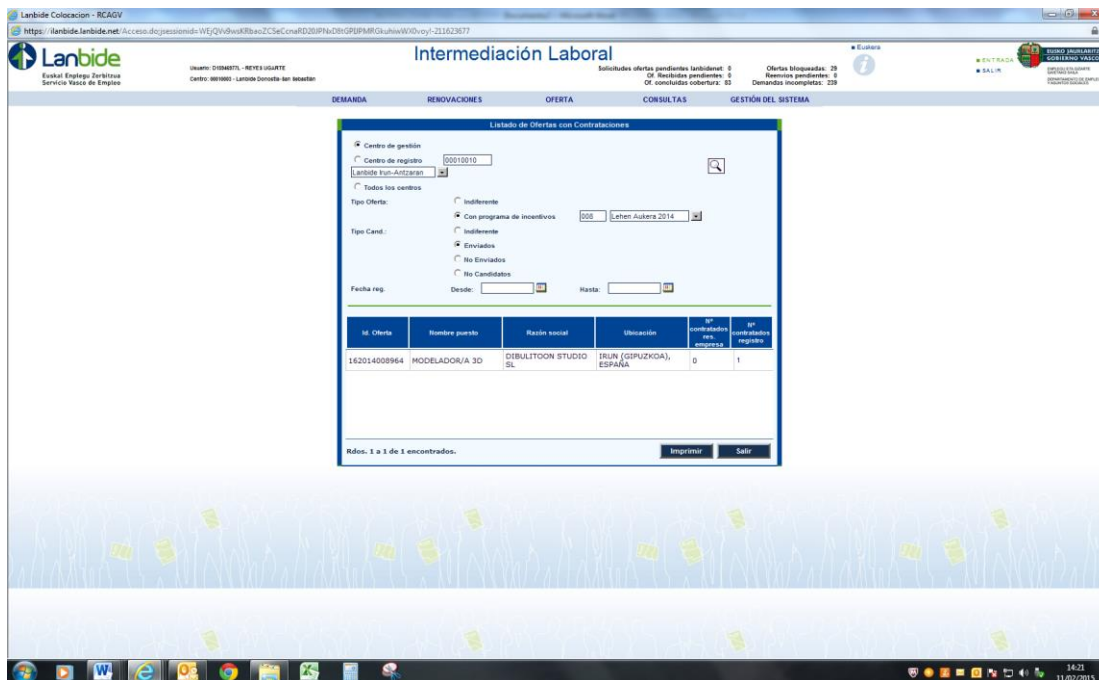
Lanbide Colocacion - RCAGV

https://ilanbide.lanbide.net/Acceso.do;jsessionid=WEjQVv9wsKRbaoZCSeCcnaRD20JPNxD8tGPJPMRGkuhiwWX0voy!-211623677

Lanbide
Euskal Enplegu Zerbitzua
Servicio Vasco de Empleo

Usuario: D10346977L - REYES UGARTE
Centro: 00010003 - Lanbide Donostia-San Sebastián

Intermediación Laboral

Solicitudes ofertas pendientes lanbidenet: 0
Of. Recibidas pendientes: 0
Of. concluidas cobertura: 83

Ofertas bloqueadas: 29
Reenvios pendientes: 0
Demandas incompletas: 239

Euskara

ENTRADA
SALIR

EUSKO JAURLARITZA
GOBIERNO VASCO

DEMANDA RENOVACIONES OFERTA CONSULTAS GESTIÓN DEL SISTEMA

Listado de Ofertas con Contrataciones

Centro de gestión
Centro de registro 00010010
Lanbide Irun-Antzaran
Todos los centros

Tipo Oferta: Indiferente
Con programa de incentivos 008 Lehen Aukera 2014

Tipo Cand.: Indiferente
Enviados
No Enviados
No Candidatos

Fecha reg. Desde: Hasta:

| Id. Oferta | Nombre puesto | Razón social | Ubicación | Nº contratados res. empresa | Nº contratados registro |
|---|---|---|---|---|---|
| 162014008964 | MODELADOR/A 3D | DIBULITOON STUDIO SL | IRUN (GIPUZKOA), ESPAÑA | 0 | 1 |

Rdos. 1 a 1 de 1 encontrados.

Imprimir Salir

14:21
11/02/2015